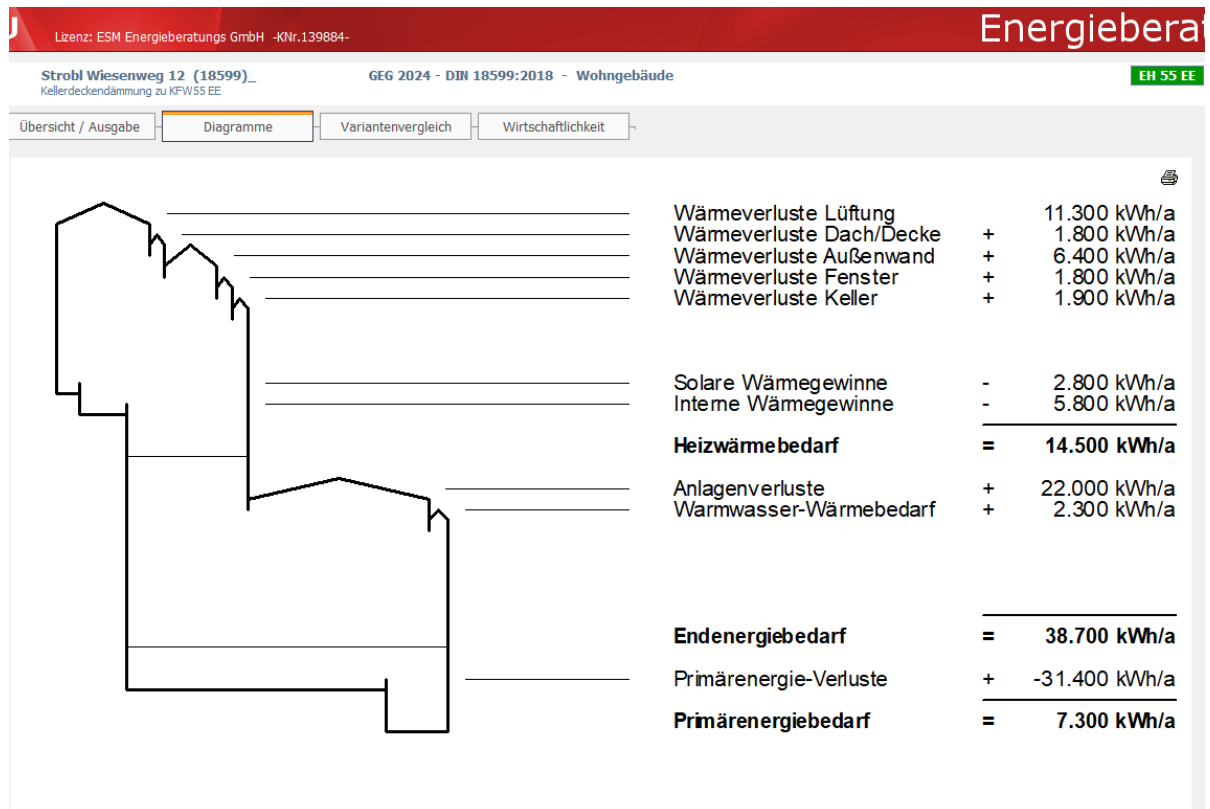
U Lizenz: ESM Energieberatungs GmbH -KNr.139884- Energieberat

Strobl Wiesenweg 12 (18599)_
Kellerdeckendämmung zu KFW55 EE

GEG 2024 - DIN 18599:2018 - Wohngebäude

EH 55 EE

Übersicht / Ausgabe | Diagramme | Variantenvergleich | Wirtschaftlichkeit

| | | |
|---|---|---|
| Wärmeverluste Lüftung | | 11.300 kWh/a |
| Wärmeverluste Dach/Decke | + | 1.800 kWh/a |
| Wärmeverluste Außenwand | + | 6.400 kWh/a |
| Wärmeverluste Fenster | + | 1.800 kWh/a |
| Wärmeverluste Keller | + | 1.900 kWh/a |
| Solare Wärmegewinne | - | 2.800 kWh/a |
| Interne Wärmegewinne | - | 5.800 kWh/a |
| **Heizwärmebedarf** | = | **14.500 kWh/a** |
| Anlagenverluste | + | 22.000 kWh/a |
| Warmwasser-Wärmebedarf | + | 2.300 kWh/a |
| **Endenergiebedarf** | = | **38.700 kWh/a** |
| Primärenergie-Verluste | + | -31.400 kWh/a |
| **Primärenergiebedarf** | = | **7.300 kWh/a** |